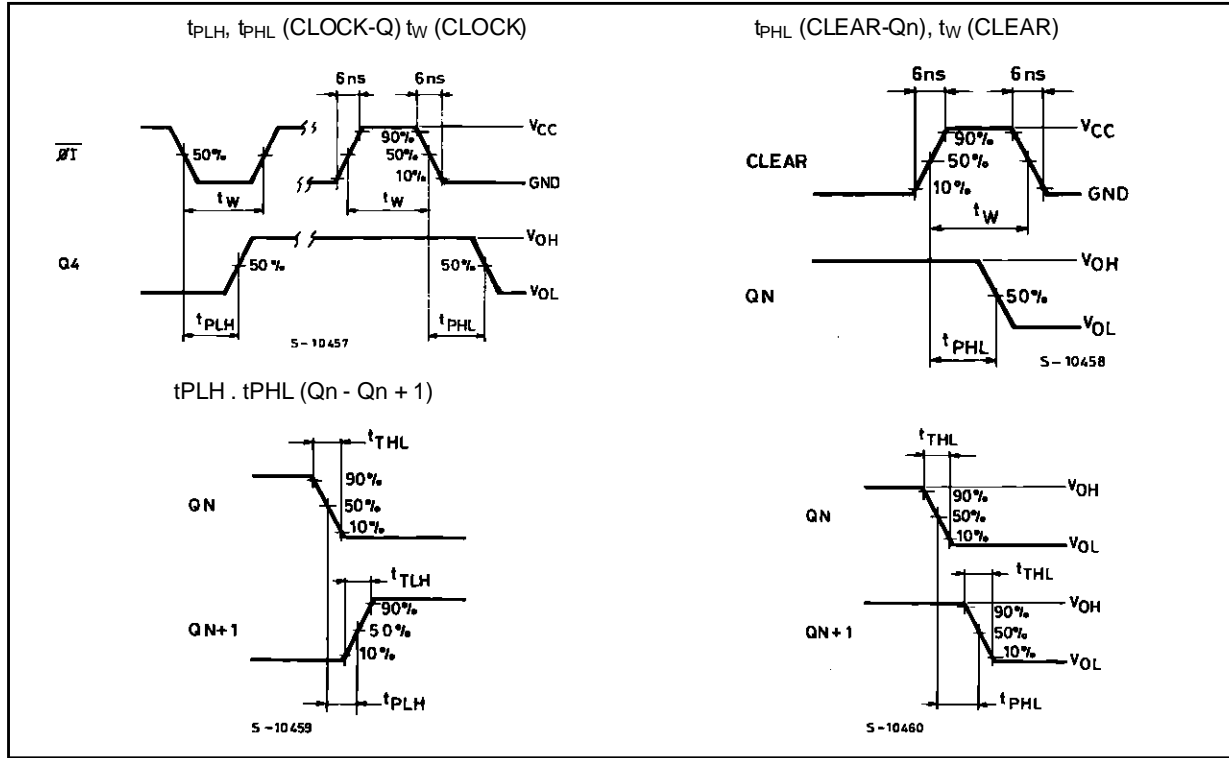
$t_{PLH}$, $t_{PHL}$ (CLOCK-Q) $t_W$ (CLOCK)

6ns 6ns

$\overline{ØI}$ 50% 90% $V_{CC}$ 50% 10% GND

$t_W$ $t_W$

Q4 50% $V_{OH}$ 50% $V_{OL}$

$t_{PLH}$ $t_{PHL}$

S-10457

$t_{PHL}$ (CLEAR-Qn), $t_W$ (CLEAR)

6ns 6ns

CLEAR 90% $V_{CC}$ 50% 10% GND

$t_W$

QN $V_{OH}$ 50% $V_{OL}$

$t_{PHL}$

S-10458

tPLH . tPHL (Qn - Qn + 1)

$t_{THL}$

QN 90% 50% 10%

$t_{TLH}$

QN+1 90% 50% 10%

$t_{PLH}$

S-10459

$t_{THL}$

QN 90% $V_{OH}$ 50% 10% $V_{OL}$

$t_{THL}$

QN+1 90% $V_{OH}$ 50% 10% $V_{OL}$

$t_{PHL}$

S-10460